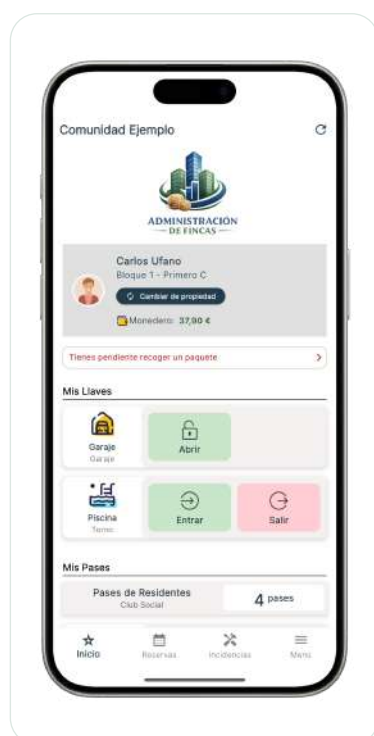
Comunidad Ejemplo

ADMINISTRACIÓN
DE FINCAS

Carlos Ufano
Bloque 1 - Primero C
Cambiar de propiedad
Monedero: 37,90 €

Tienes pendiente recoger un paquete

Mis Llaves

Garaje
Garaje
Abrir

Piscina
Turno
Entrar
Salir

Mis Pases

Pases de Residentes
Club Social
4 pases

Inicio
Reservas
Incidencias
Menu